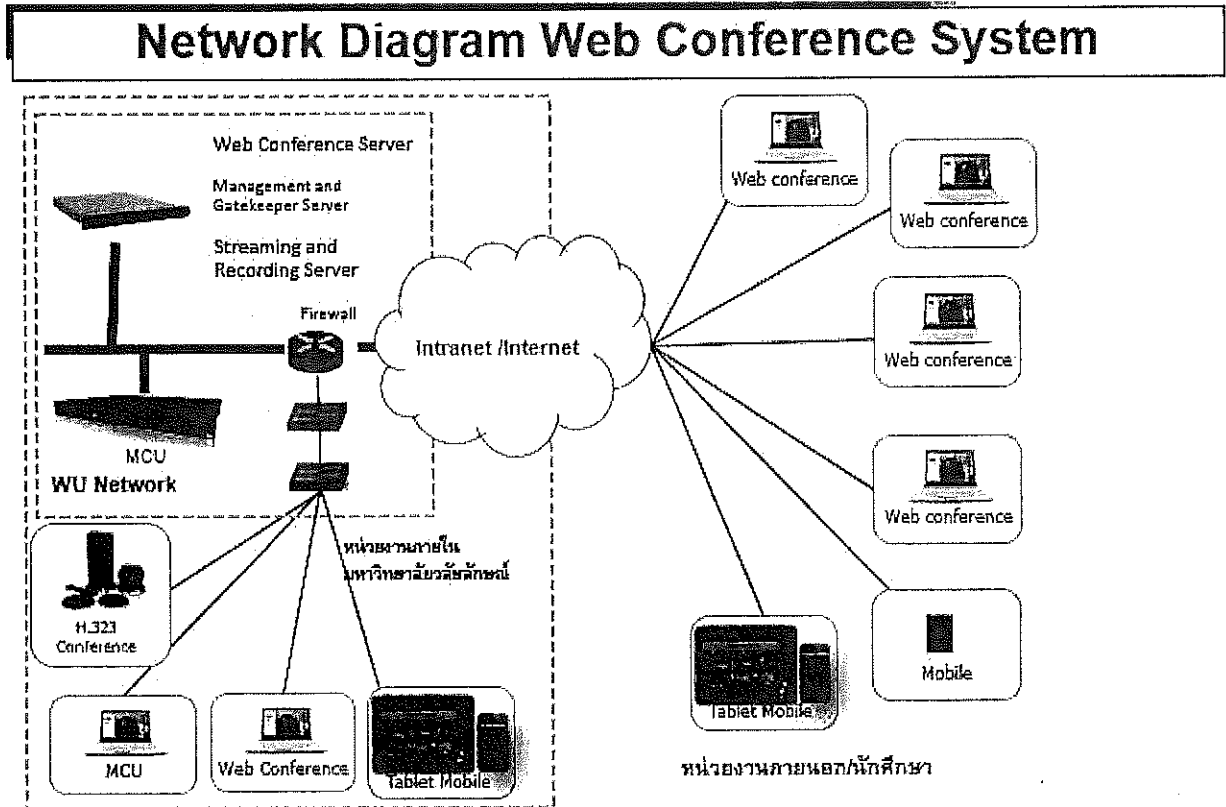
Network Diagram Web Conference System

Web Conference Server

Management and Gatekeeper Server

Streaming and Recording Server

Firewall

Intranet /Internet

MCU

WU Network

หน่วยงานภายใน มหาวิทยาลัยวลัยลักษณ์

H.323 Conference

MCU

Web Conference

Tablet Mobile

Web conference

Web conference

Web conference

Web conference

Mobile

Tablet Mobile

หน่วยงานภายนอก/นักศึกษา